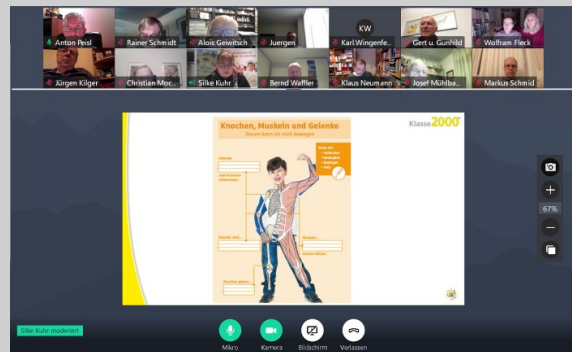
Anton Peisl
Rainer Schmidt
Alois Gewitsch
Juergen
KW
Karl.Wingenfe...
Gert u. Gunhild
Wolfram Fleck
Jürgen Kilger
Christian Moc...
Silke Kuhr
Bernd Waffler
Klaus Neumann
Josef Mühlba...
Markus Schmid

Knochen, Muskeln und Gelenke
Darum kann ich mich bewegen
Klasse2000

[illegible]

67%

Silke Kuhr moderiert

Mikro
Kamera
Bildschirm
Verlassen